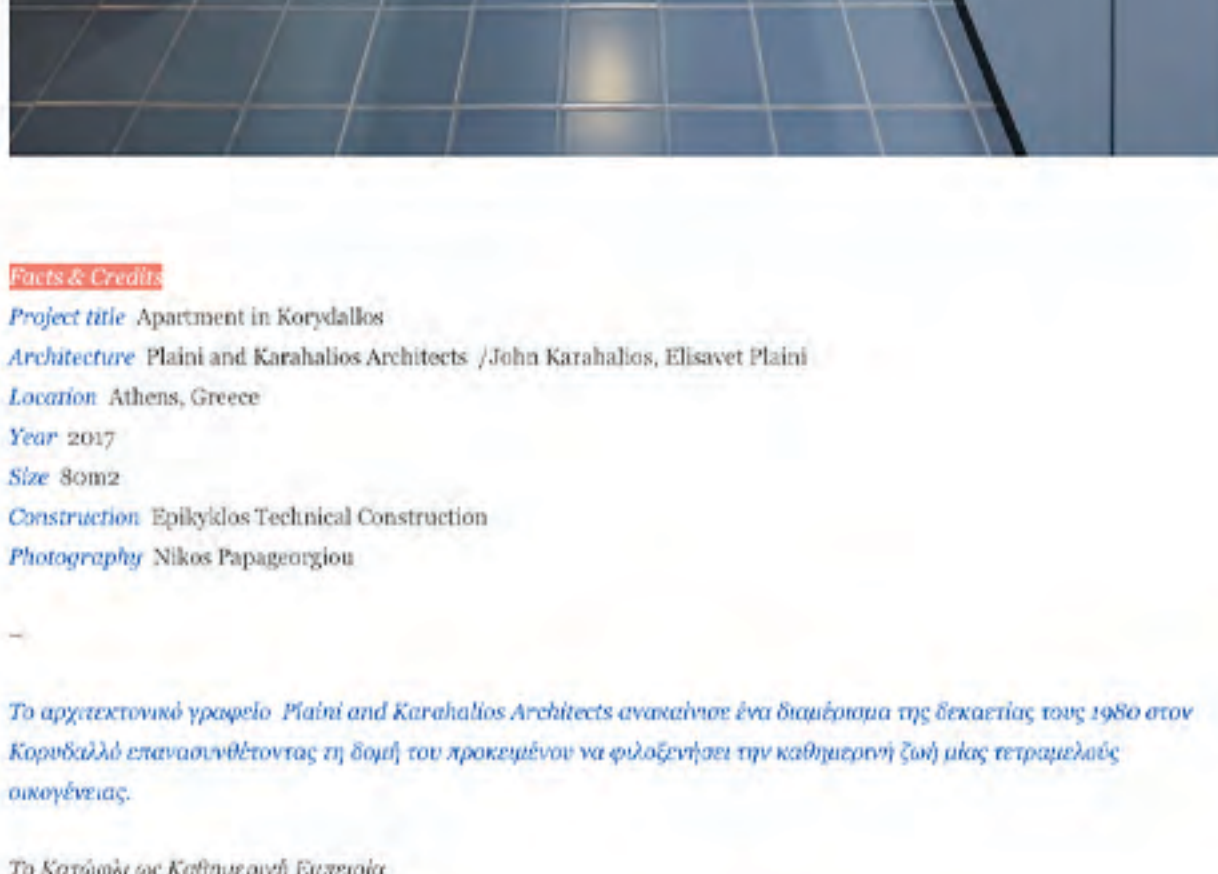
Facts & Credits
Project title Apartment in Korydallos
Architecture Plaini and Karahalios Architects /John Karahalios, Elisavet Plaini
Location Athens, Greece
Year 2017
Size 80m2
Construction Epikyklos Technical Construction
Photography Nikos Papageorgiou

–

Το αρχιτεκτονικό γραφείο Plaini and Karahalios Architects ανακαίνισε ένα διαμέρισμα της δεκαετίας του 1980 στον Κορυδαλλό επανασυνθέτοντας τη δομή του προκειμένου να φιλοξενήσει την καθημερινή ζωή μίας τετραμελούς οικογένειας.

Το Κατώφλι ως Καθημερινή Εμπειρία